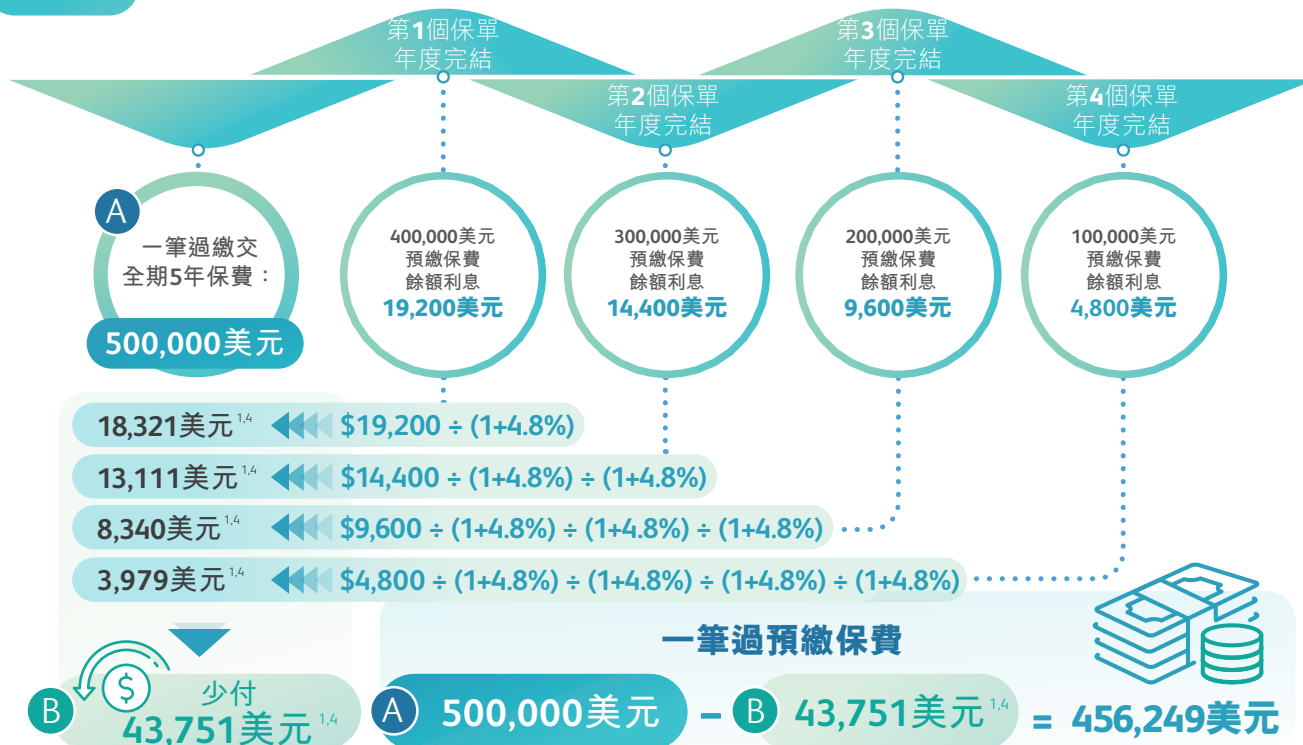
第1個保單
年度完結

第2個保單
年度完結

第3個保單
年度完結

第4個保單
年度完結

A
一筆過繳交
全期5年保費：
500,000美元

400,000美元
預繳保費
餘額利息
19,200美元

300,000美元
預繳保費
餘額利息
14,400美元

200,000美元
預繳保費
餘額利息
9,600美元

100,000美元
預繳保費
餘額利息
4,800美元

18,321美元$^{1,4}$ $19,200 ÷ (1+4.8%)

13,111美元$^{1,4}$ $14,400 ÷ (1+4.8%) ÷ (1+4.8%)

8,340美元$^{1,4}$ $9,600 ÷ (1+4.8%) ÷ (1+4.8%) ÷ (1+4.8%)

3,979美元$^{1,4}$ $4,800 ÷ (1+4.8%) ÷ (1+4.8%) ÷ (1+4.8%) ÷ (1+4.8%)

B 少付
43,751美元$^{1,4}$

一筆過預繳保費
A 500,000美元 – B 43,751美元$^{1,4}$ = 456,249美元